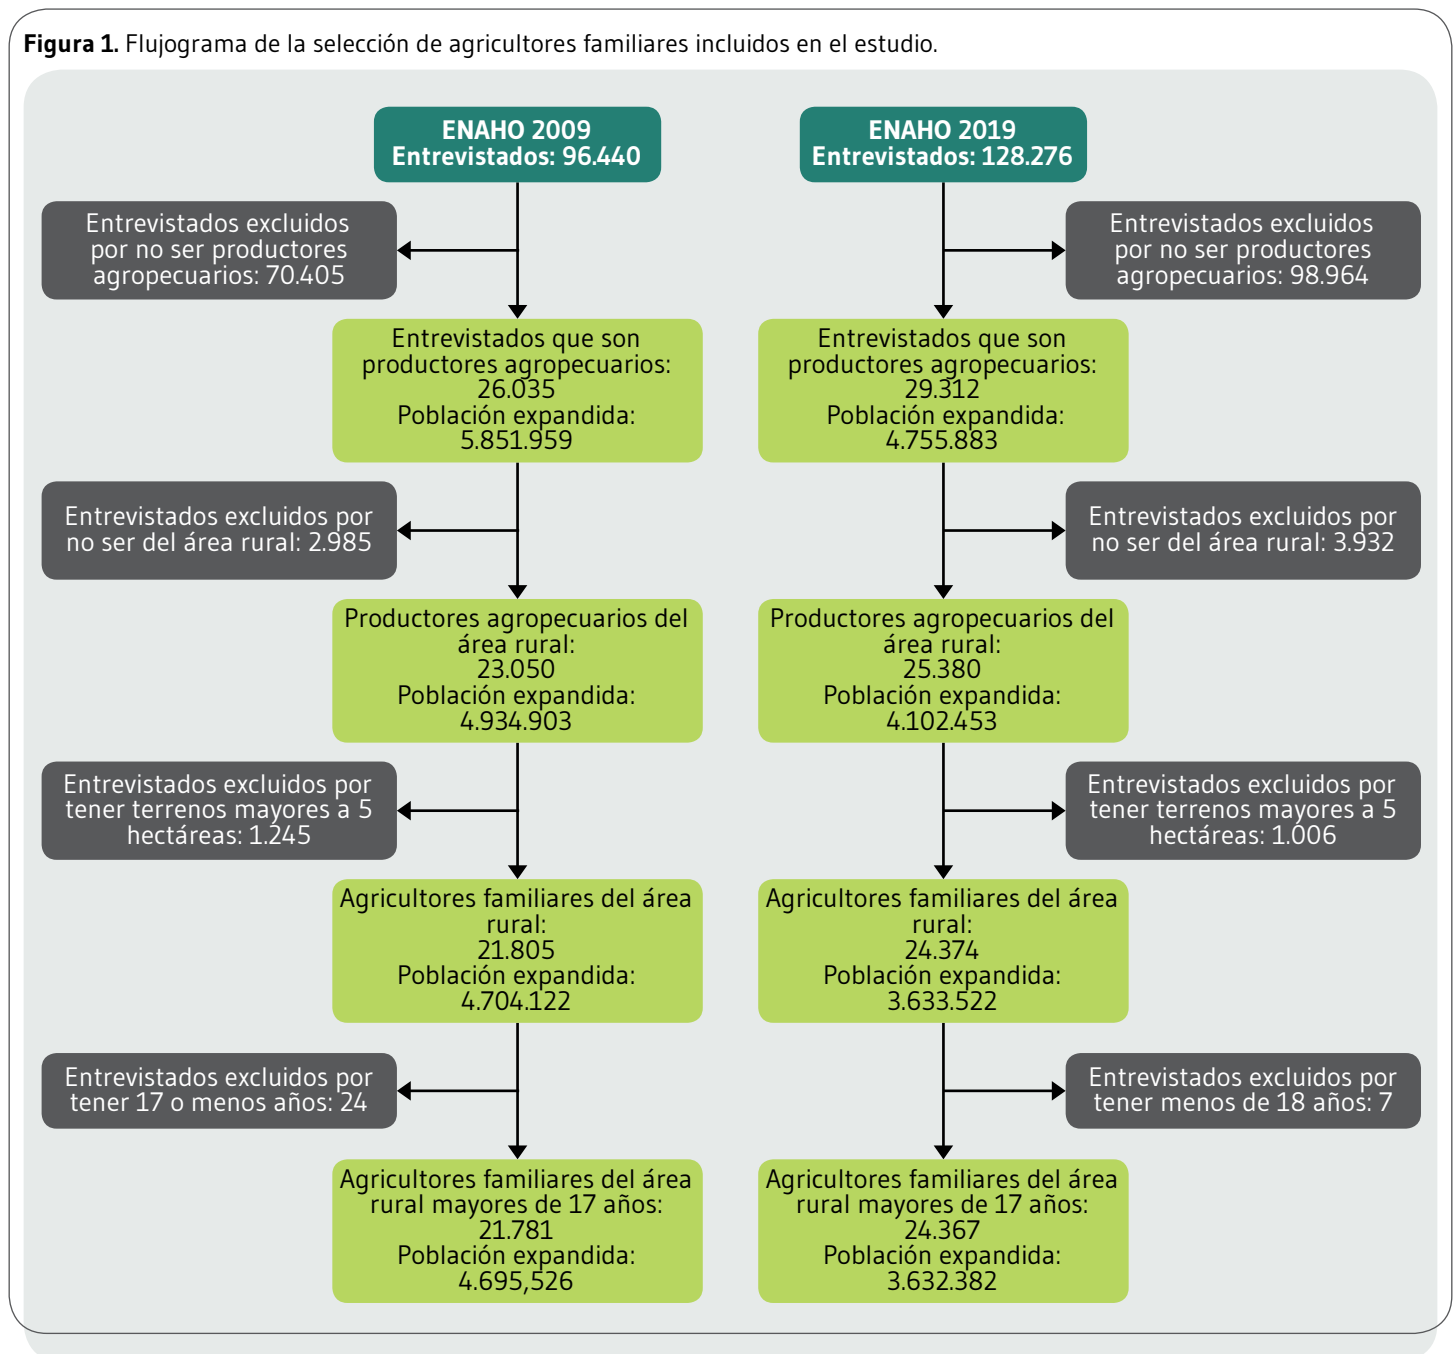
**Figura 1.** Flujograma de la selección de agricultores familiares incluidos en el estudio.

**ENAHO 2009**
**Entrevistados: 96.440**

Entrevistados excluidos por no ser productores agropecuarios: 70.405

Entrevistados que son productores agropecuarios: 26.035
Población expandida: 5.851.959

Entrevistados excluidos por no ser del área rural: 2.985

Productores agropecuarios del área rural: 23.050
Población expandida: 4.934.903

Entrevistados excluidos por tener terrenos mayores a 5 hectáreas: 1.245

Agricultores familiares del área rural: 21.805
Población expandida: 4.704.122

Entrevistados excluidos por tener 17 o menos años: 24

Agricultores familiares del área rural mayores de 17 años: 21.781
Población expandida: 4.695,526

**ENAHO 2019**
**Entrevistados: 128.276**

Entrevistados excluidos por no ser productores agropecuarios: 98.964

Entrevistados que son productores agropecuarios: 29.312
Población expandida: 4.755.883

Entrevistados excluidos por no ser del área rural: 3.932

Productores agropecuarios del área rural: 25.380
Población expandida: 4.102.453

Entrevistados excluidos por tener terrenos mayores a 5 hectáreas: 1.006

Agricultores familiares del área rural: 24.374
Población expandida: 3.633.522

Entrevistados excluidos por tener menos de 18 años: 7

Agricultores familiares del área rural mayores de 17 años: 24.367
Población expandida: 3.632.382